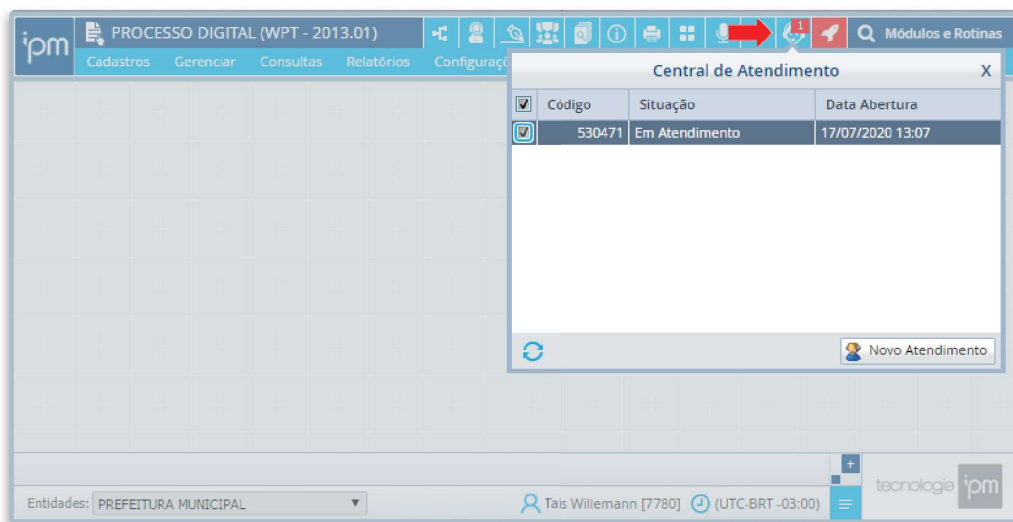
ipm PROCESSO DIGITAL (WPT - 2013.01)

1

Módulos e Rotinas

Cadastros Gerenciar Consultas Relatórios Configuraçõ

Central de Atendimento X

| Código | Situação | Data Abertura |
|---|---|---|
| 530471 | Em Atendimento | 17/07/2020 13:07 |

Novo Atendimento

Entidades: PREFEITURA MUNICIPAL

Tais Willemann [7780] (UTC-BRT -03:00)

tecnologia ipm